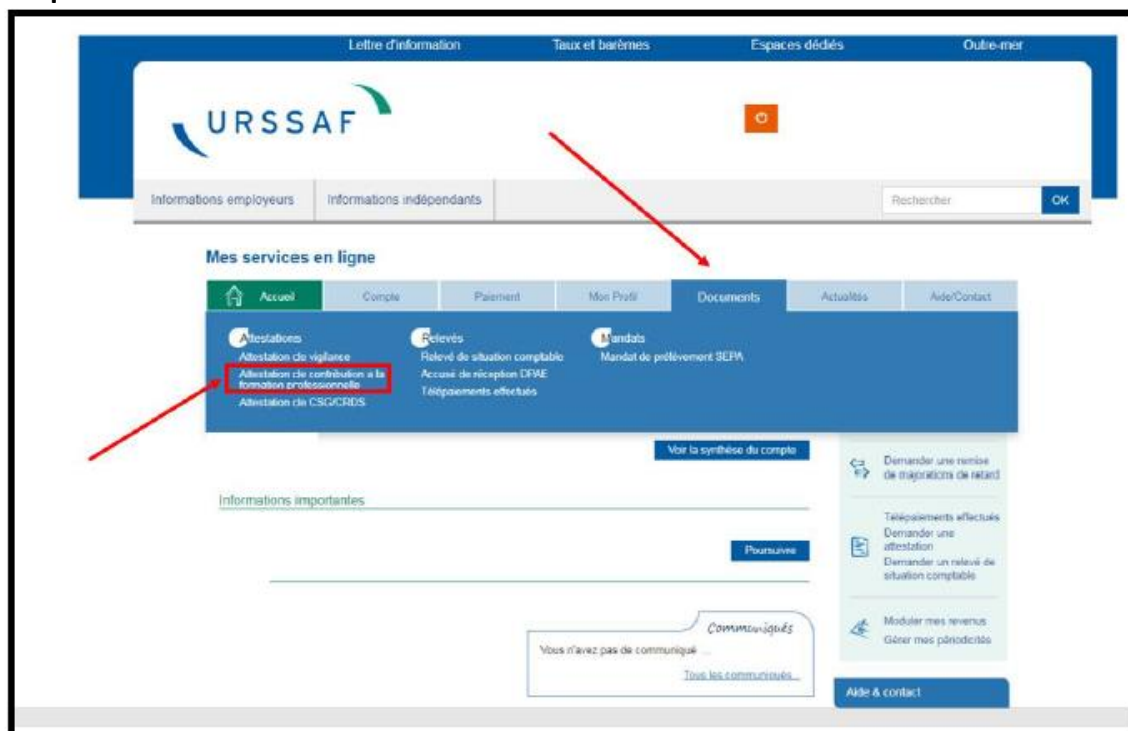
Lettre d'information Taux et barèmes Espaces dédiés Outre-mer

URSSAF

Informations employeurs Informations indépendants Rechercher OK

Mes services en ligne

Accueil Compte Paiement Mon Profil Documents Actualités Aide/Contact

Attestations
Attestation de vigilance
Attestation de contribution à la formation professionnelle
Attestation de CSG/CRDS

Relevés
Relevé de situation comptable
Accusé de réception DPAE
Télépaiements effectués

Mandats
Mandat de prélèvement SEPA

Voir la synthèse du compte

Demander une remise de majorations de retard

Informations importantes

Télépaiements effectués
Demander une attestation
Demander un relevé de situation comptable

Poursuivre

Communiqués
Vous n'avez pas de communiqué
Tous les communiqués

Moduler mes revenus
Gérer mes périodicités

Aide & contact